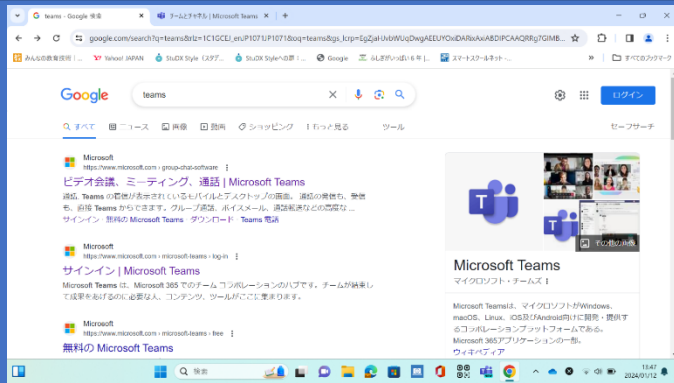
teams - Google 検索

チームとチャネル | Microsoft Teams

google.com/search?q=teams&rlz=1C1GCEJ_enJP1071JP1071&oq=teams&gs_lcrp=EgZjaHJvbWUqDwgAEEUYOxiDARixAxiABDIPCAAQRRg7GIMB...

みんなの教育技術 | Yahoo! JAPAN StuDX Style (スタデ... StuDX Styleへの思 Google ふじさがいっぱい 6 年 | スマートスクールネット... すべてのブックマーク

Google

teams

ログイン

すべて ニュース 画像 動画 ショッピング もっと見る ツール セーフサーチ

Microsoft
https://www.microsoft.com › group-chat-software

ビデオ会議、ミーティング、通話 | Microsoft Teams

通話。Teams の動作が表示されているモバイルとデスクトップの画面。通話の発信も、受信も、通話 Teams からできます。グループ通話、ボイスメール、通話転送などの高度な ...

サインイン 無料の Microsoft Teams ダウンロード Teams 電話

Microsoft
https://www.microsoft.com › microsoft-teams › log-in

サインイン | Microsoft Teams

Microsoft Teams は、Microsoft 365 でのチーム コラボレーションのハブです。チームが結束して成果をあげるのに必要な人、コンテンツ、ツールがここに集まります。

Microsoft
https://www.microsoft.com › microsoft-teams › free

無料の Microsoft Teams

その他の画像

Microsoft Teams

マイクロソフト・チームズ

Microsoft Teamsは、マイクロソフトがWindows、macOS、Linux、iOS及びAndroid向けに開発・提供するコラボレーションプラットフォームである。Microsoft 365アプリケーションの一部。

ウィキペディア

検索

13:47
2024/01/12